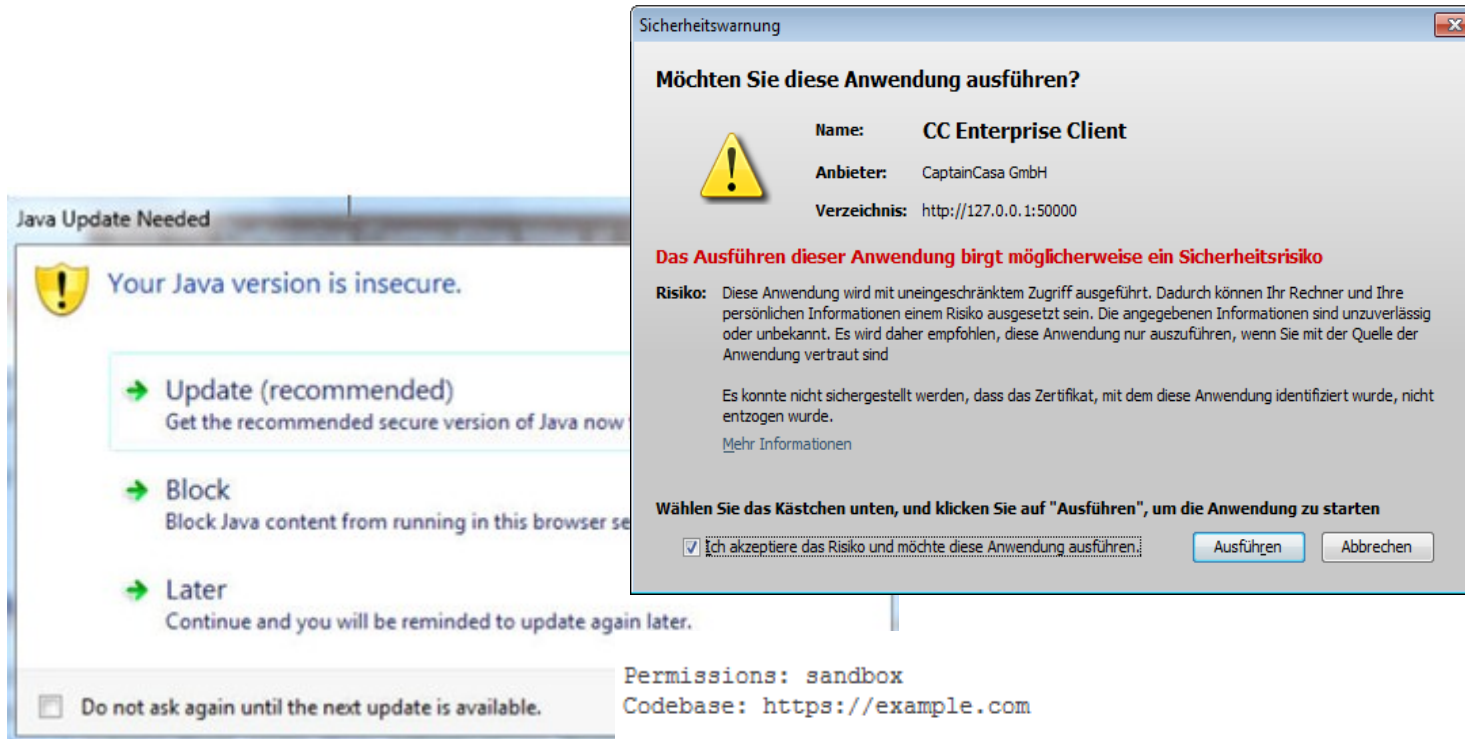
Sicherheitswarnung

Möchten Sie diese Anwendung ausführen?

Name: CC Enterprise Client

Anbieter: CaptainCasa GmbH

Verzeichnis: http://127.0.0.1:50000

Das Ausführen dieser Anwendung birgt möglicherweise ein Sicherheitsrisiko

Risiko: Diese Anwendung wird mit uneingeschränktem Zugriff ausgeführt. Dadurch können Ihr Rechner und Ihre persönlichen Informationen einem Risiko ausgesetzt sein. Die angegebenen Informationen sind unzuverlässig oder unbekannt. Es wird daher empfohlen, diese Anwendung nur auszuführen, wenn Sie mit der Quelle der Anwendung vertraut sind

Es konnte nicht sichergestellt werden, dass das Zertifikat, mit dem diese Anwendung identifiziert wurde, nicht entzogen wurde.

Mehr Informationen

Wählen Sie das Kästchen unten, und klicken Sie auf "Ausführen", um die Anwendung zu starten

Ich akzeptiere das Risiko und möchte diese Anwendung ausführen.

Ausführen

Abbrechen

Java Update Needed

Your Java version is insecure.

Update (recommended)
Get the recommended secure version of Java now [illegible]

Block
Block Java content from running in this browser se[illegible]

Later
Continue and you will be reminded to update again later.

Do not ask again until the next update is available.

Permissions: sandbox
Codebase: https://example.com